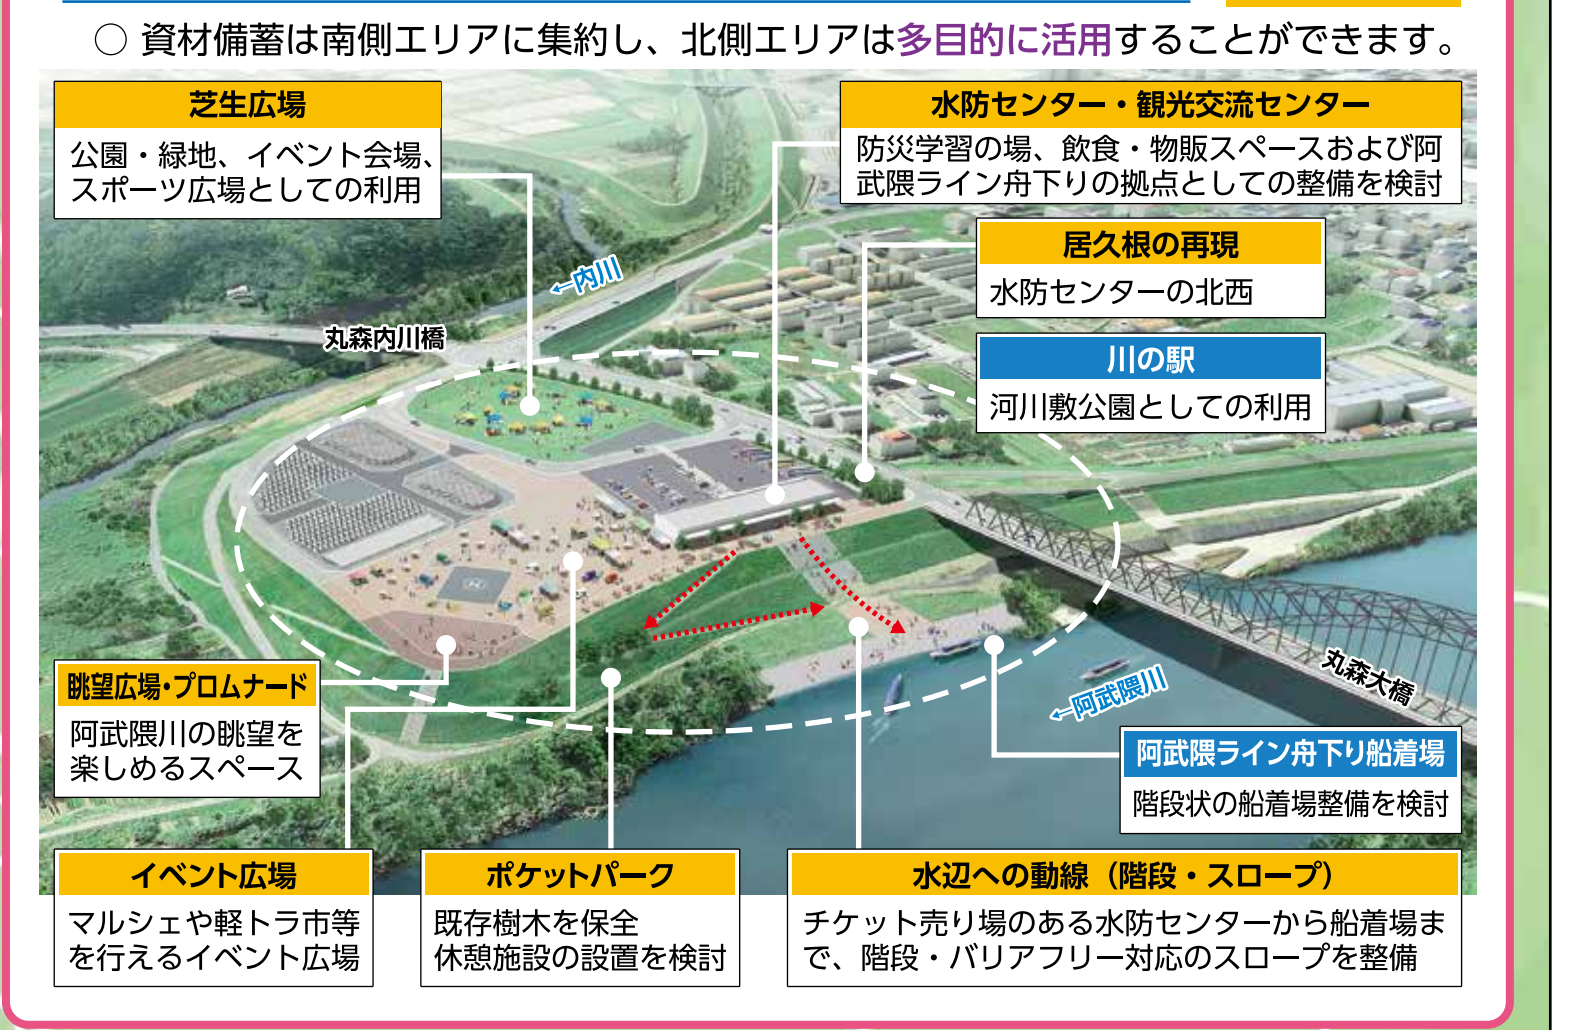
○ 資材備蓄は南側エリアに集約し、北側エリアは多目的に活用することができます。

芝生広場
公園・緑地、イベント会場、スポーツ広場としての利用

水防センター・観光交流センター
防災学習の場、飲食・物販スペースおよび阿武隈ライン舟下りの拠点としての整備を検討

居久根の再現
水防センターの北西

川の駅
河川敷公園としての利用

内川

丸森内川橋

丸森大橋

阿武隈川

眺望広場・プロムナード
阿武隈川の眺望を楽しめるスペース

阿武隈ライン舟下り船着場
階段状の船着場整備を検討

イベント広場
マルシェや軽トラ市等を行えるイベント広場

ポケットパーク
既存樹木を保全
休憩施設の設置を検討

水辺への動線（階段・スロープ）
チケット売り場のある水防センターから船着場まで、階段・バリアフリー対応のスロープを整備